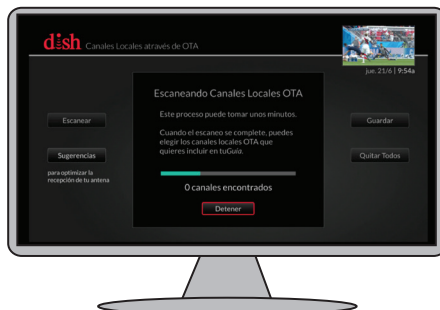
dish Canales Locales através de OTA

jue. 21/6 | 9:54a

Escanear

Sugerencias

para optimizar la recepción de tu antena

Escaneando Canales Locales OTA

Este proceso puede tomar unos minutos.

Cuando el escaneo se complete, puedes elegir los canales locales OTA que quieres incluir en tuGuía.

0 canales encontrados

Detener

Guardar

Quitar Todos